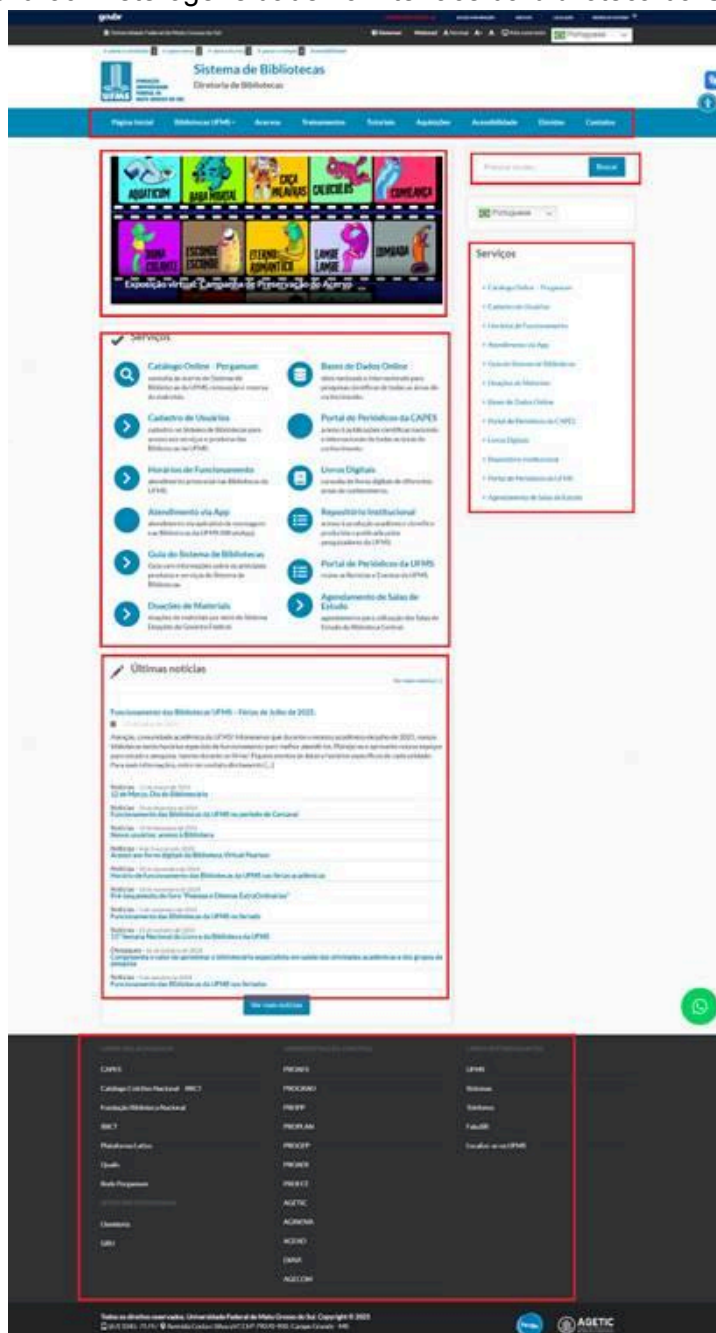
gov.br

Sistema de Bibliotecas
Diretoria de Bibliotecas

UFMS

Página Inicial | Bibliotecas UFMS | Acervos | Treinamentos | Tutoriais | Aquisições | Acessibilidade | Direitos | Contatos

AQUATICUM | BABA MORTAL | CAÇA PALAVRAS | CALCULUS | COMILANÇA
DONA CHLORIS | ESCONDE ESCONDE | ETERNO ROMÂNTICO | LAMBE LAMBE | TOMBADA

Exposição virtual: Campanha de Preservação do Acervo

Buscar

Português

Serviços

Catálogo Online - Pergamum
Cadastro de Usuários
Horários de Funcionamento
Atendimento via App
Guia do Sistema de Bibliotecas
Doações de Materiais
Bases de Dados Online
Portal de Periódicos da CAPES
Livros Digitais
Repositório Institucional
Portal de Periódicos da UFMS
Agendamento de Salas de Estudo

Serviços

Catálogo Online - Pergamum
Cadastro de Usuários
Horários de Funcionamento
Atendimento via App
Bases de Dados Online
Portal de Periódicos da CAPES
Livros Digitais
Repositório Institucional
Portal de Periódicos da UFMS
Agendamento de Salas de Estudo

Últimas notícias

Funcionamento das Bibliotecas UFMS – Férias de Julho de 2025

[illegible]

12 de Março, Dia do Bibliotecário
Funcionamento das Bibliotecas da UFMS no período de Carnaval
Novos usuários: acesso à Biblioteca
Acesso aos livros digitais da Biblioteca Virtual Pearson
Horário de funcionamento das Bibliotecas da UFMS nas férias acadêmicas
Pré-lançamento do livro "Poemas e Dilemas ExtraOrdinários"
Funcionamento das Bibliotecas da UFMS no feriado
11ª Semana Nacional do Livro e da Biblioteca da UFMS
Funcionamento das Bibliotecas da UFMS nos feriados

Ver mais notícias

CAPES
Catálogo Coletivo Nacional - IBICT
Fundação Biblioteca Nacional
IBICT
Plataforma Lattes
Qualis
Rede Pergamum
Ouvidoria
SIBi

PROAES
PROGRAD
PROPP
PROPLAN
PROGEP
PROADI
PROECE
AGETIC
AGINOVA
AGEAD
DIAVA
AGECOM

UFMS
Sistemas
Telefones
FaleUFMS
Escolha ser na UFMS

Todos os direitos reservados. Universidade Federal de Mato Grosso do Sul. Copyright © 2025

AGETIC